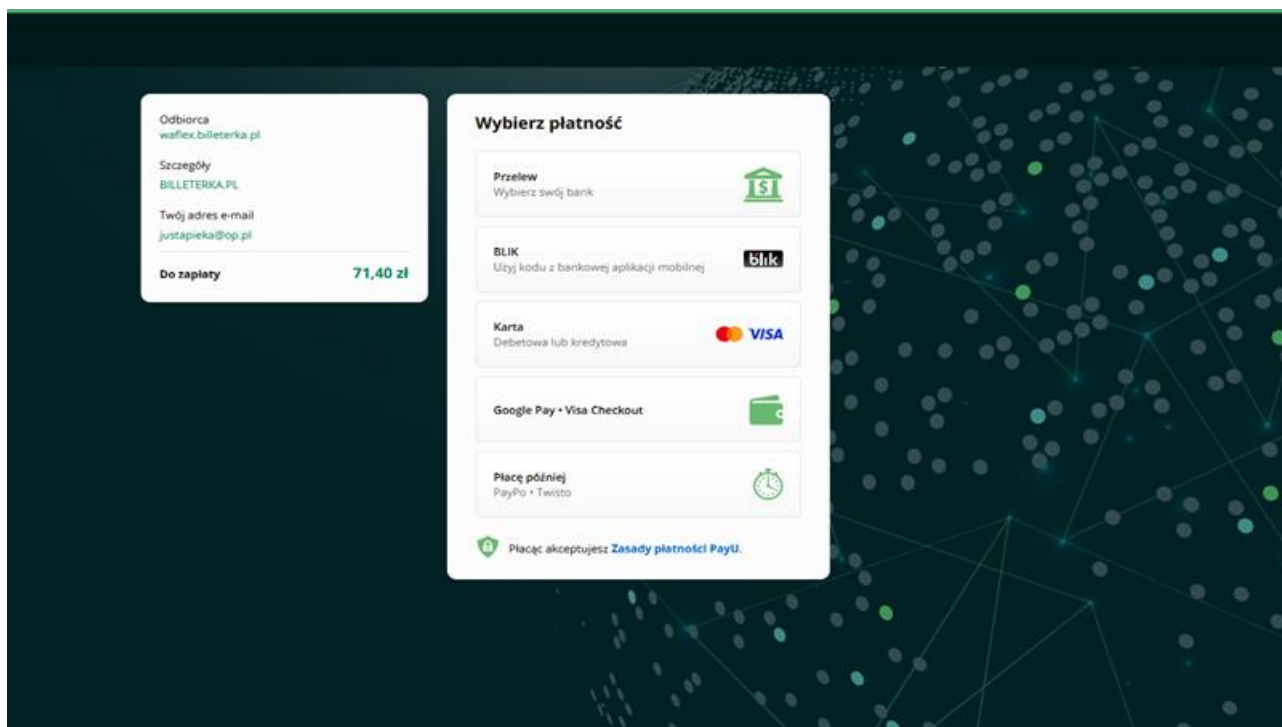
Odbiorca
waflex.billeterka.pl

Szczegóły
BILLETERKA.PL

Twój adres e-mail
justapieka@op.pl

Do zapłaty 71,40 zł

Wybierz płatność

Przelew
Wybierz swój bank

BLIK
Użyj kodu z bankowej aplikacji mobilnej
blik

Karta
Debetowa lub kredytowa
VISA

Google Pay • Visa Checkout

Płacę później
PayPo • Twisto

Płacąc akceptujesz Zasady płatności PayU.